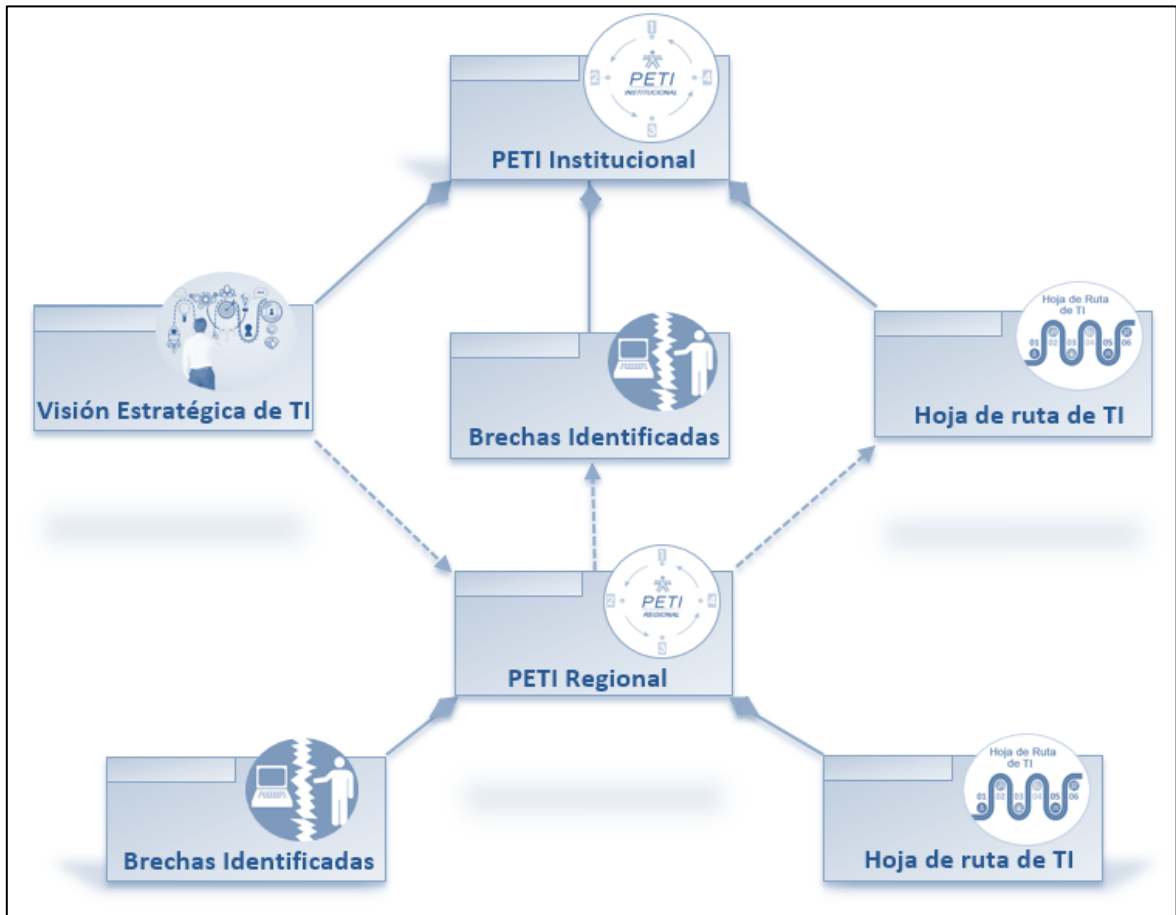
1
2
PETI
INSTITUCIONAL
4
3
PETI Institucional

Visión Estratégica de TI

Brechas Identificadas

Hoja de Ruta de TI
01 02 03 04 05 06
Hoja de ruta de TI

1
2
PETI
REGIONAL
4
3
PETI Regional

Brechas Identificadas

Hoja de Ruta de TI
01 02 03 04 05 06
Hoja de ruta de TI